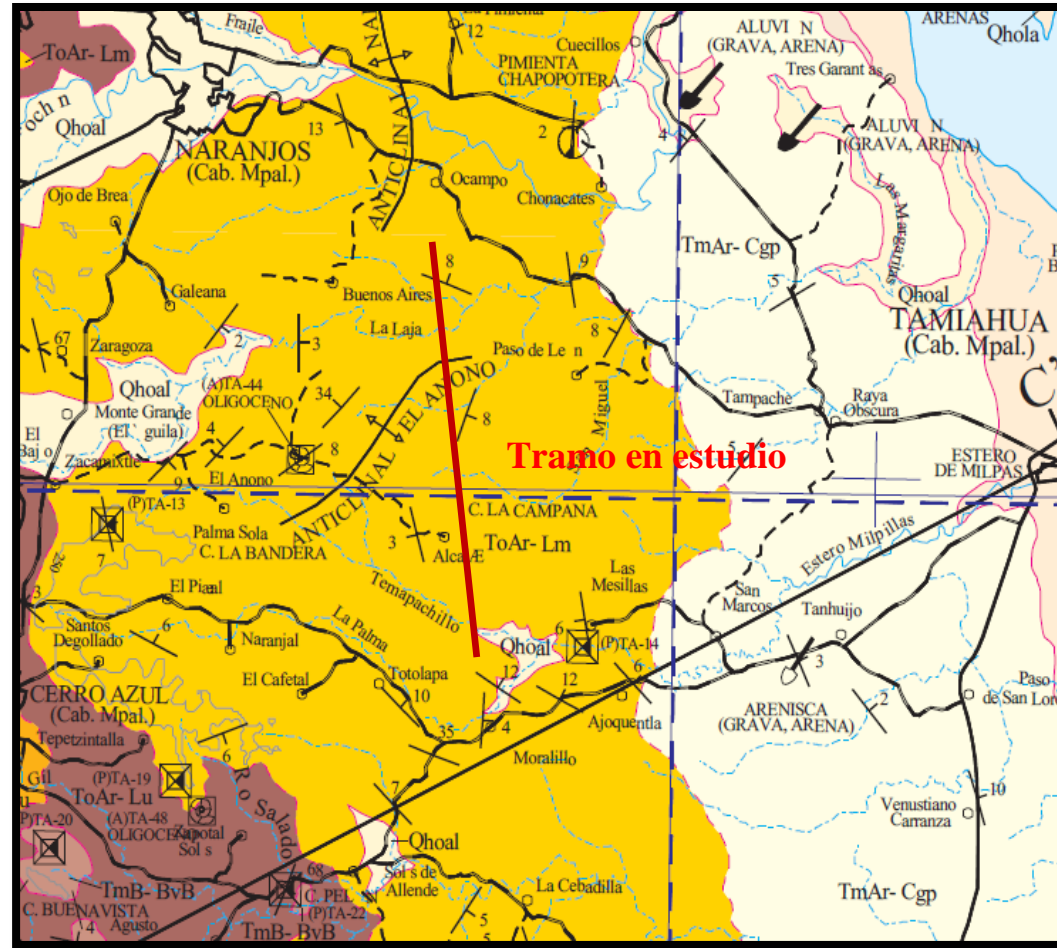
Fraile
ToAr- Lm
NARANJOS
(Cab. Mpal.)
Qhoal
Ojo de Brea
12
La Pimienta
Cuecillos
PIMIENTA CHAPOPOTERA
ALUVI N (GRAVA, ARENA)
ARENAS
Qhola
Tres Garant as
ALUVI N (GRAVA, ARENA)
13
2
4
Ocampo
Chopacates
ANTICLINAL
TmAr- Cgp
Las Margaritas
5
Qhoal
TAMIAHUA
(Cab. Mpal.)
Galeana
8
Buenos Aires
9
La Laja
67
Zaragoza
2
3
Paso de Le n
8
Qhoal
(A)TA-44
OLIGOCENO
34
Monte Grande
(El guila)
ANTICLINAL EL ANONO
8
Miguel
Tampache
Raya Obscura
El Bajo
4
Zacamixtle
9
8
El Anono
Tramo en estudio
5
ESTERO DE MILPAS
(P)TA-13
Palma Sola
C. LA BANDERA
C. LA CAMPANA
7
3
Alca
ToAr- Lm
Las Mesillas
Estero Milpillas
El Piaal
Temapachillo
San Marcos
Tanhuijo
Santos Degollado
6
Naranjal
La Palma
Qhoal
6
(P)TA-14
El Cafetal
Totolapa
12
6
3
Paso de San Lo
CERRO AZUL
(Cab. Mpal.)
10
12
Ajoquentla
ARENISCA (GRAVA, ARENA)
2
Tepetzintalla
6
35
4
Moralillo
Gil
(P)TA-19
ToAr- Lu
(A)TA-48
OLIGOCENO
Ro Salado
Zapotal
Sol s
7
(P)TA-20
Qhoal
Venustiano Carranza
10
TmB- BvB
68
C. PEL
(P)TA-22
Sol s de Allende
La Cebadilla
C. BUENAVISTA
Agusto
5
TmB- BvB
TmAr- Cgp